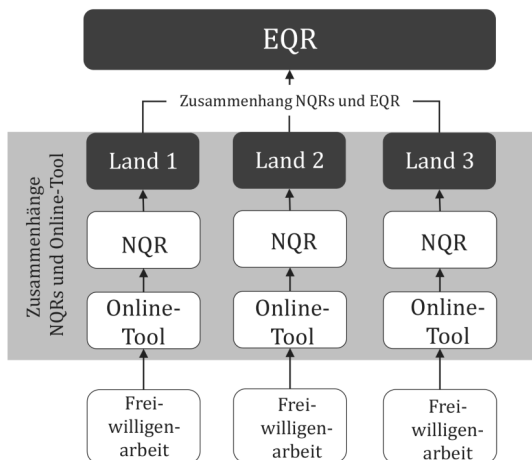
EQR

Zusammenhang NQRs und EQR

Zusammenhänge NQRs und Online-Tool

Land 1

NQR

Online-Tool

Freiwilligenarbeit

Land 2

NQR

Online-Tool

Freiwilligenarbeit

Land 3

NQR

Online-Tool

Freiwilligenarbeit